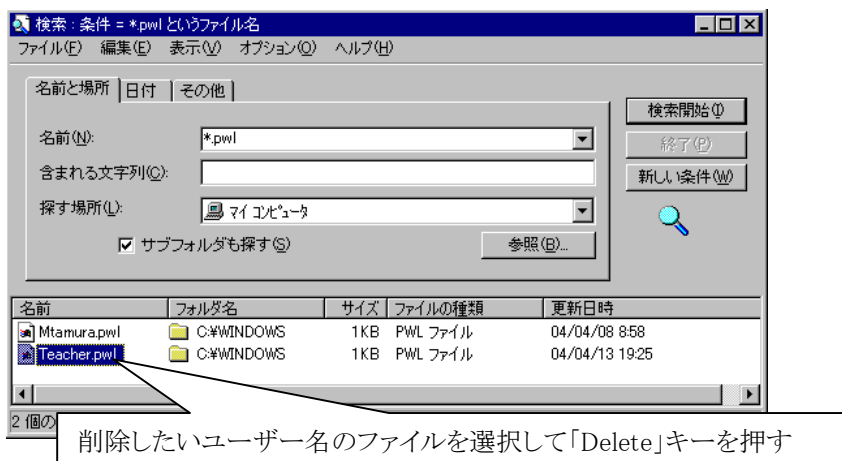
検索 : 条件 = *.pwl というファイル名

ファイル(F) 編集(E) 表示(V) オプション(O) ヘルプ(H)

名前と場所 | 日付 | その他

名前(N): *.pwl

含まれる文字列(C):

探す場所(L): マイ コンピュータ

☑ サブフォルダも探す(S)

参照(B)...

検索開始(I)

終了(P)

新しい条件(W)

| 名前 | フォルダ名 | サイズ | ファイルの種類 | 更新日時 |
|---|---|---|---|---|
| Mtamura.pwl | C:¥WINDOWS | 1KB | PWL ファイル | 04/04/08 8:58 |
| Teacher.pwl | C:¥WINDOWS | 1KB | PWL ファイル | 04/04/13 19:25 |

2 個の

削除したいユーザー名のファイルを選択して「Delete」キーを押す